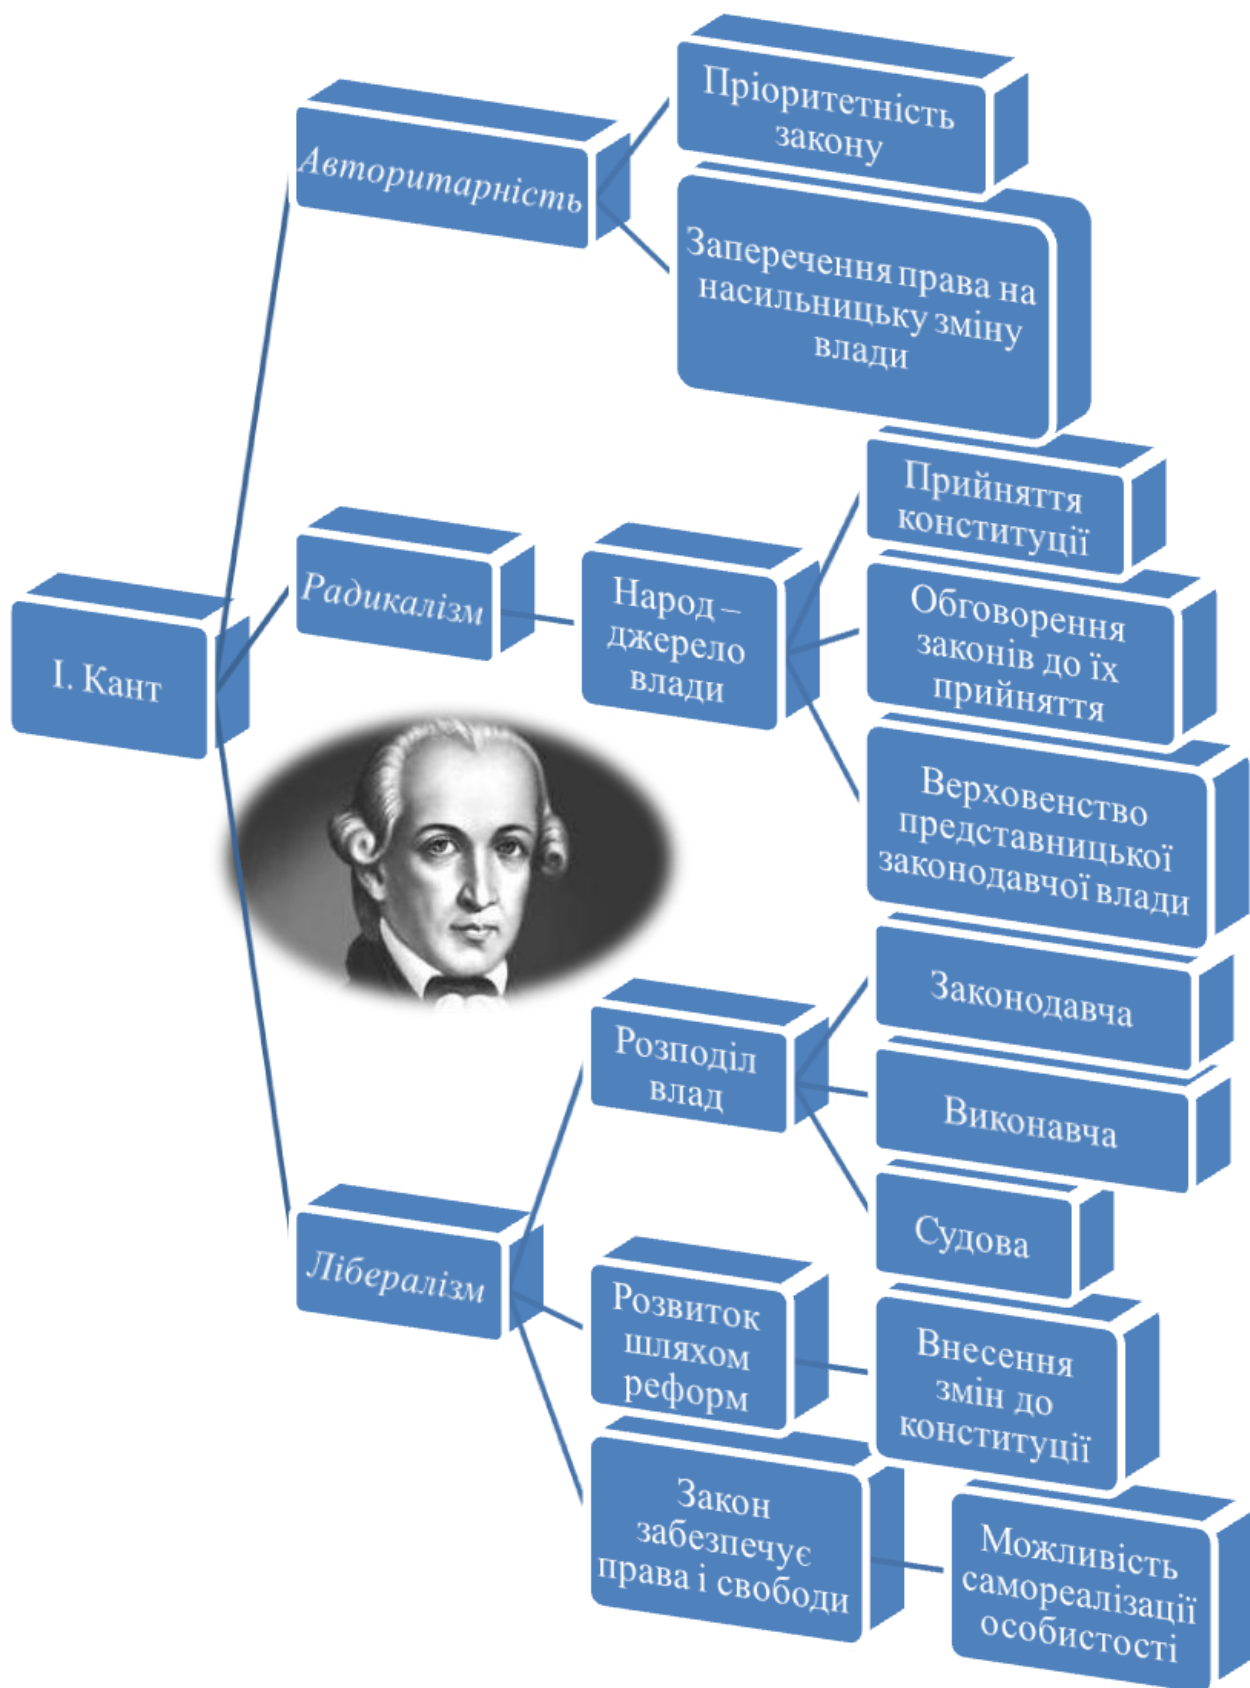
І. Кант

Авторитарність

Пріоритетність закону

Заперечення права на насильницьку зміну влади

Радикалізм

Народ – джерело влади

Прийняття конституції

Обговорення законів до їх прийняття

Верховенство представницької законодавчої влади

Лібералізм

Розподіл влад

Законодавча

Виконавча

Судова

Розвиток шляхом реформ

Внесення змін до конституції

Закон забезпечує права і свободи

Можливість самореалізації особистості